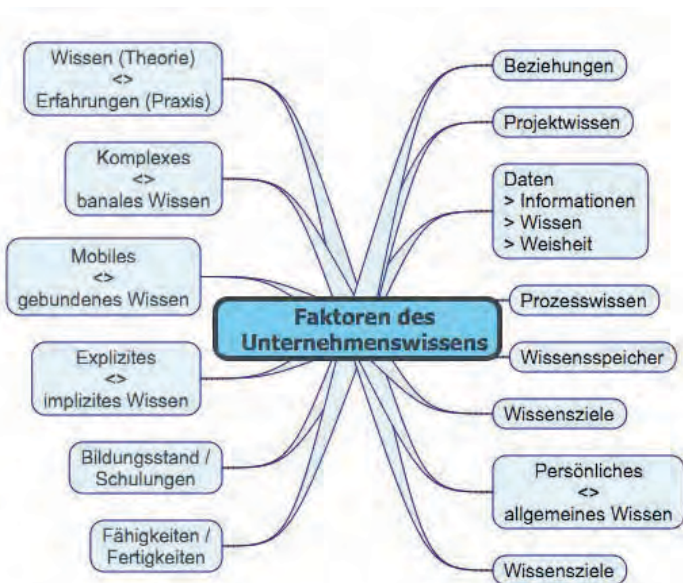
Faktoren des Unternehmenswissens

Wissen (Theorie) <> Erfahrungen (Praxis)

Komplexes <> banales Wissen

Mobiles <> gebundenes Wissen

Explizites <> implizites Wissen

Bildungsstand / Schulungen

Fähigkeiten / Fertigkeiten

Beziehungen

Projektwissen

Daten
> Informationen
> Wissen
> Weisheit

Prozesswissen

Wissensspeicher

Wissensziele

Persönliches <> allgemeines Wissen

Wissensziele